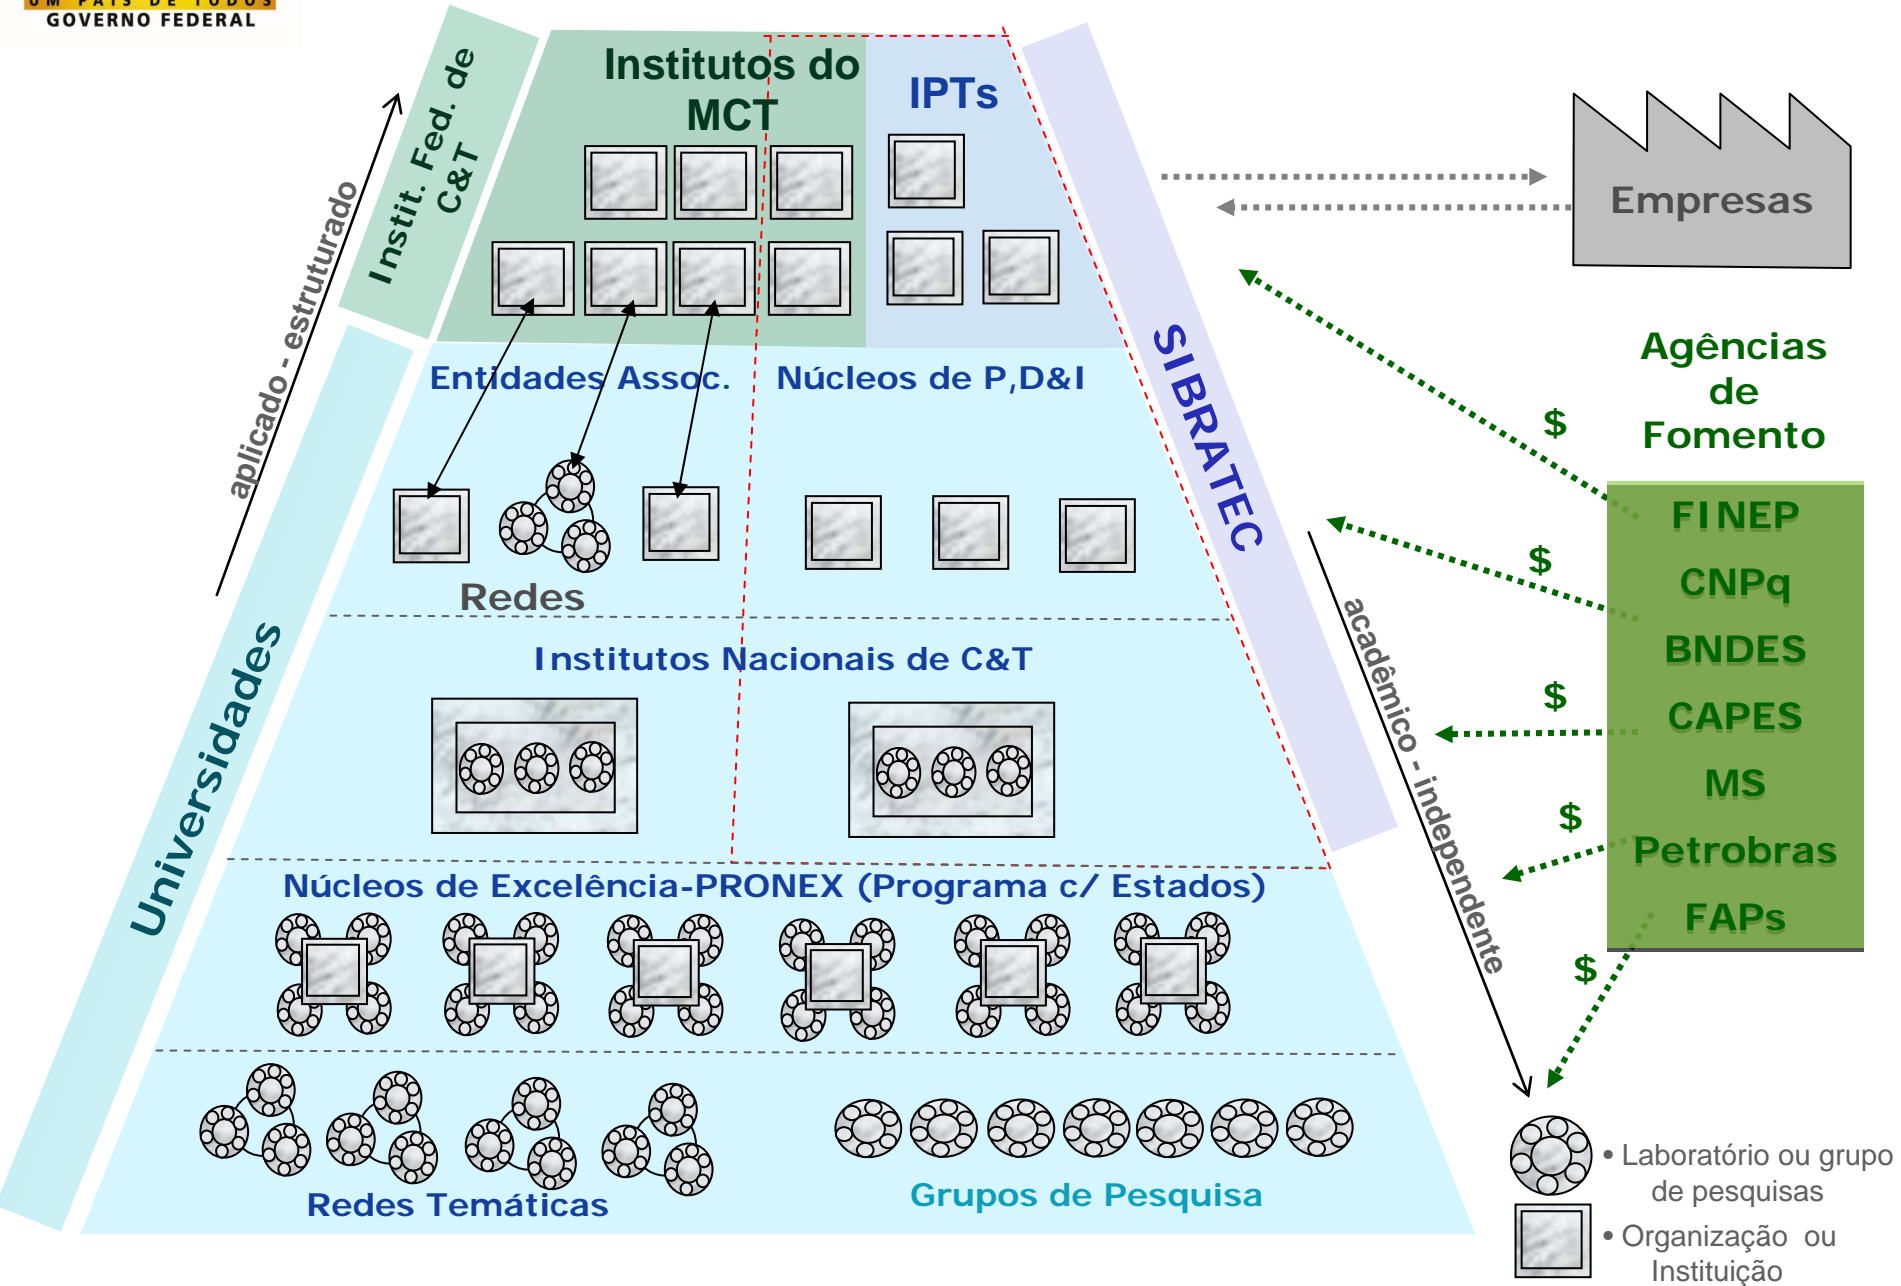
GOVERNO FEDERAL

aplicado - estruturado

Instit. Fed. de C&T

Institutos do MCT

IPTs

Empresas

SIBRATEC

Agências de Fomento

$

FINEP
CNPq
BNDES
CAPES
MS
Petrobras
FAPs

$
$
$
$

Entidades Assoc.

Núcleos de P,D&I

Redes

Universidades

Institutos Nacionais de C&T

acadêmico - independente

Núcleos de Excelência-PRONEX (Programa c/ Estados)

Redes Temáticas

Grupos de Pesquisa

• Laboratório ou grupo de pesquisas

• Organização ou Instituição